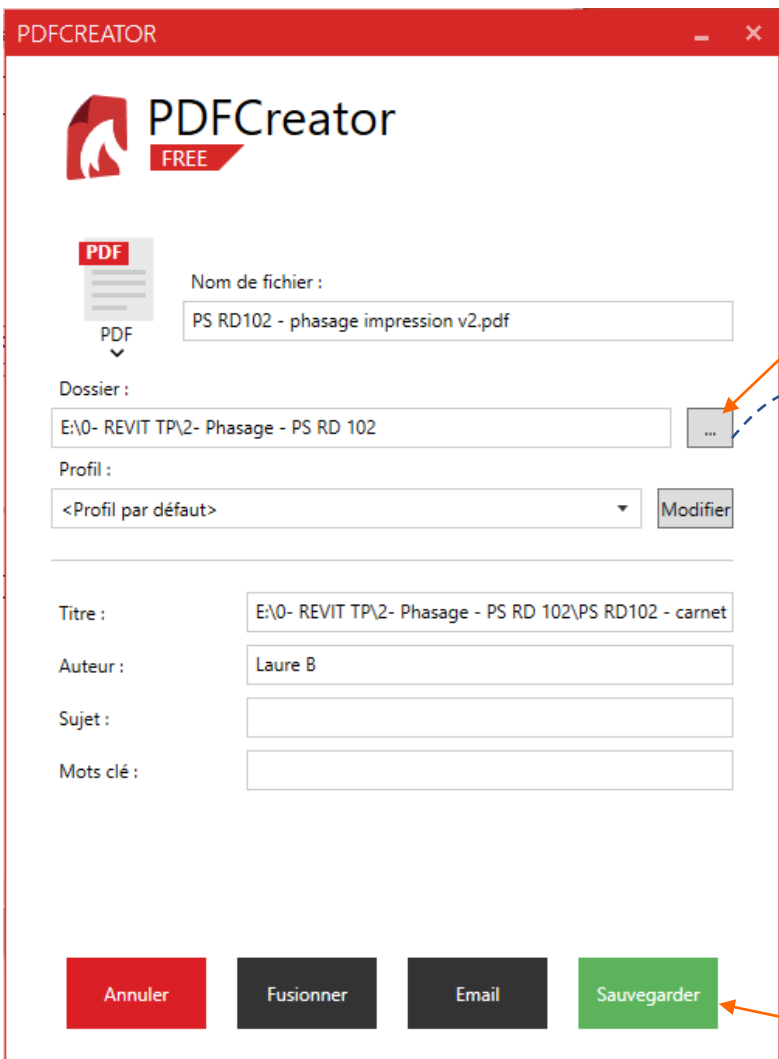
PDFCREATOR

PDFCreator
FREE

PDF
PDF

Nom de fichier :
PS RD102 - phasage impression v2.pdf

Dossier :
E:\0- REVIT TP\2- Phasage - PS RD 102
...

Profil :
<Profil par défaut>
Modifier

Titre :
E:\0- REVIT TP\2- Phasage - PS RD 102\PS RD102 - carnet

Auteur :
Laure B

Sujet :

Mots clé :

Annuler
Fusionner
Email
Sauvegarder